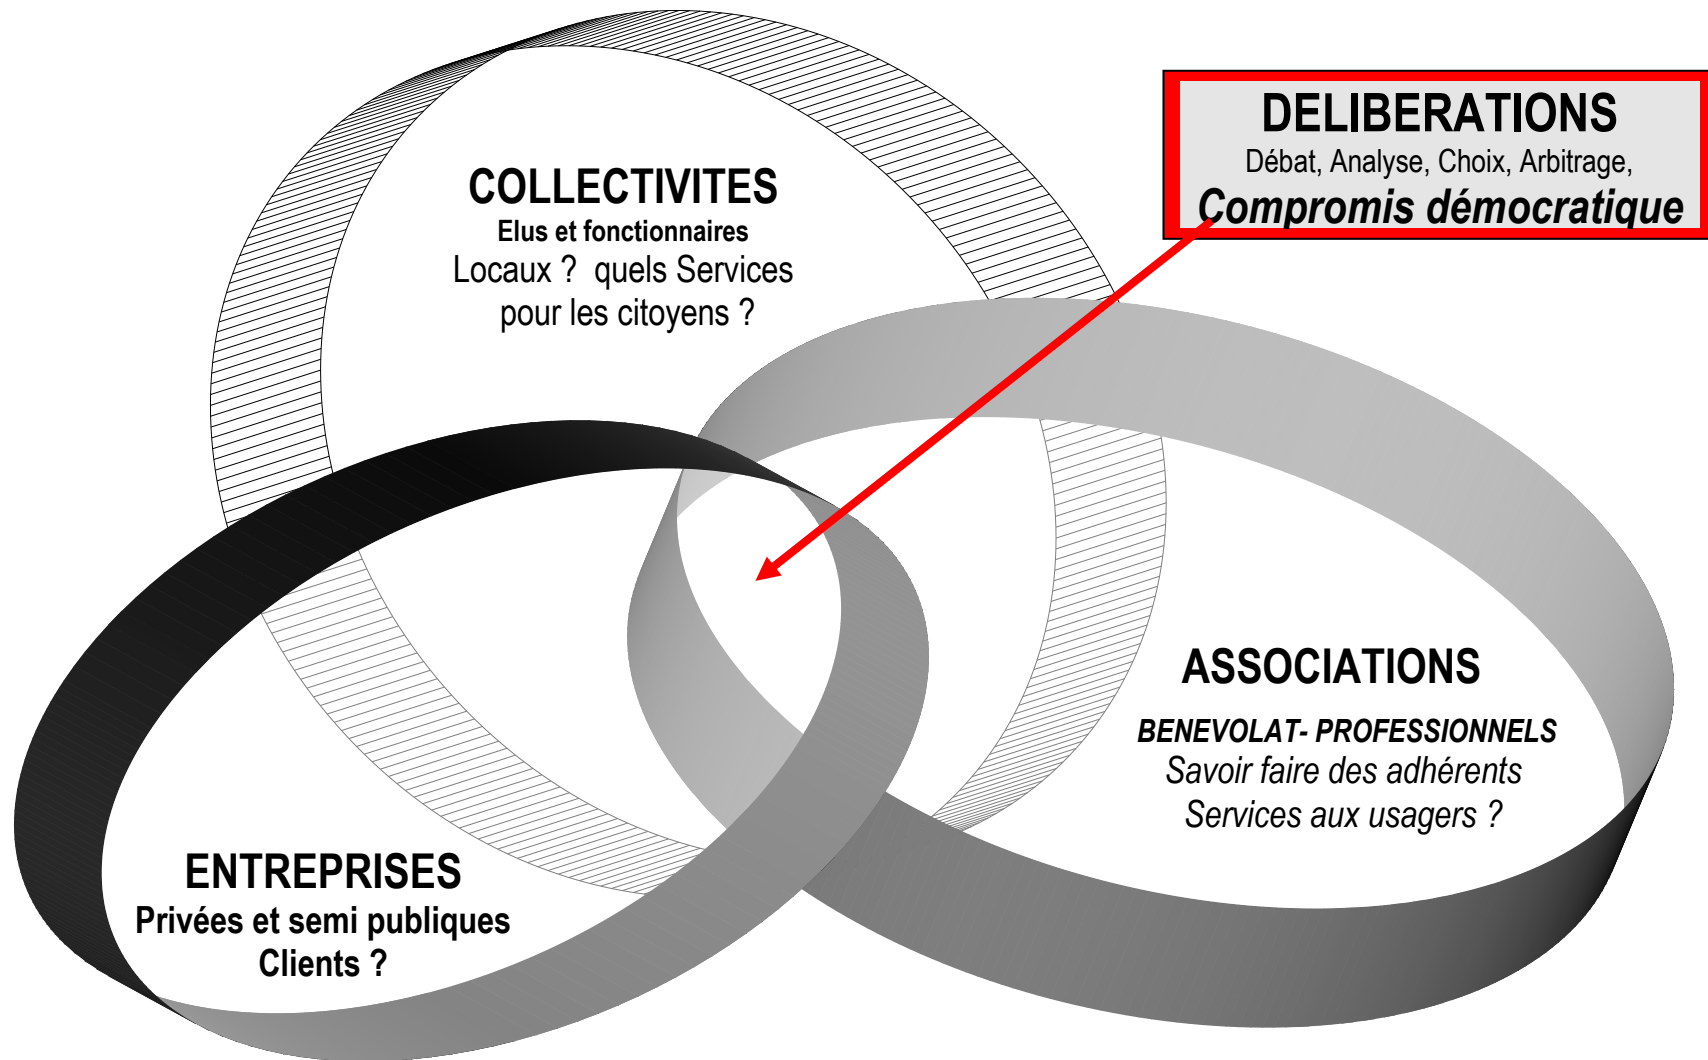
DELIBERATIONS
Débat, Analyse, Choix, Arbitrage,
Compromis démocratique

COLLECTIVITES
Elus et fonctionnaires
Locaux ? quels Services pour les citoyens ?

ASSOCIATIONS
BENEVOLAT- PROFESSIONNELS
Savoir faire des adhérents
Services aux usagers ?

ENTREPRISES
Privées et semi publiques
Clients ?